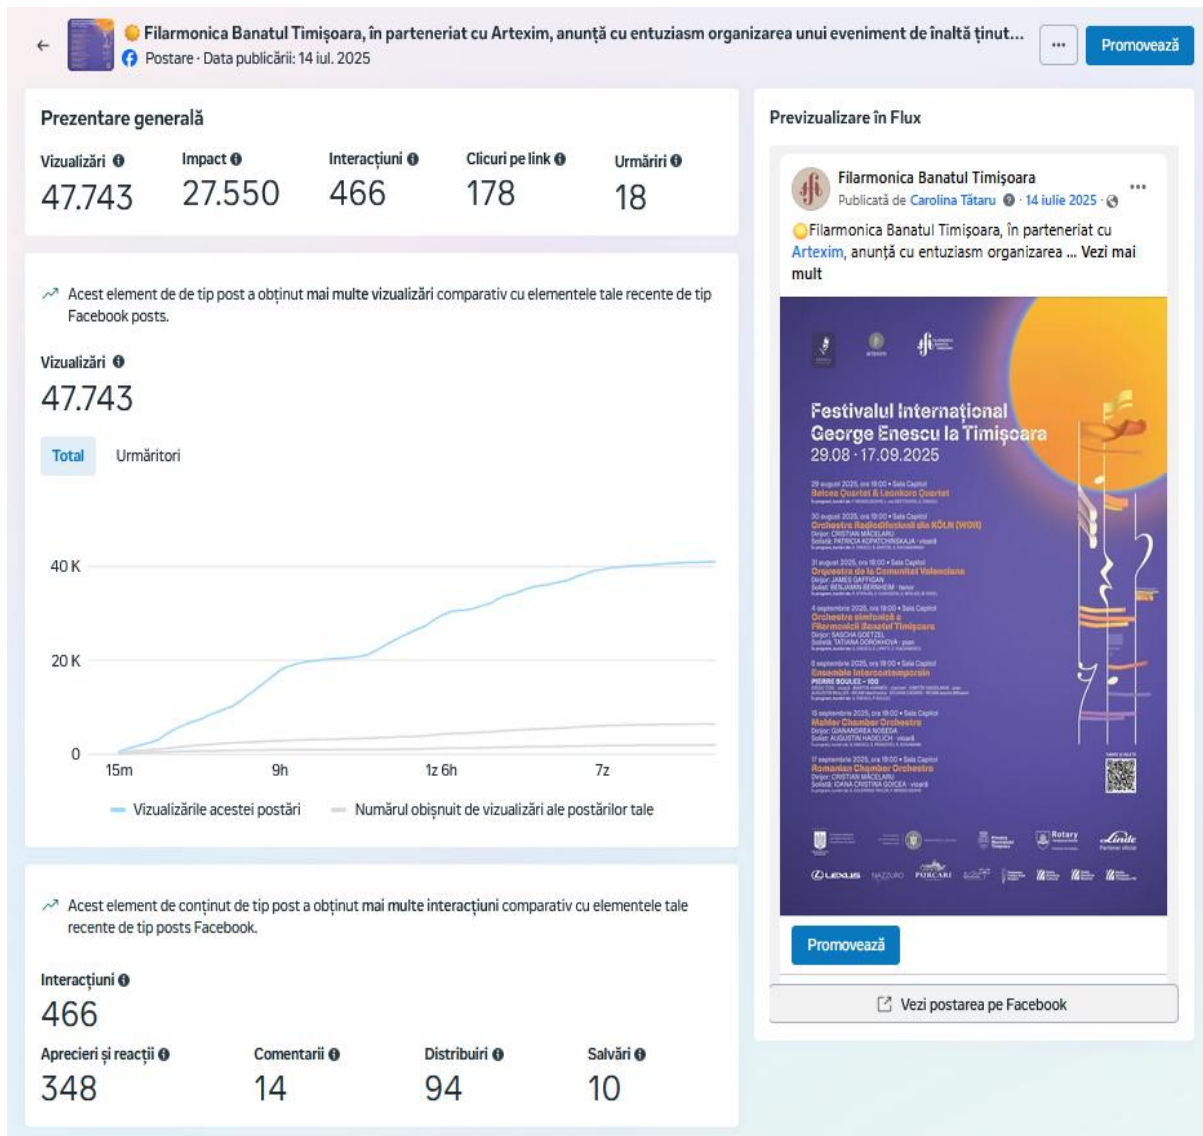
Filarmonica Banatul Timișoara, în parteneriat cu Artexim, anunță cu entuziasm organizarea unui eveniment de înaltă ținut...
Postare · Data publicării: 14 iul. 2025
...
Promovează

Prezentare generală

Vizualizări
47.743

Impact
27.550

Interacțiuni
466

Clicuri pe link
178

Urmăriri
18

Acest element de de tip post a obținut mai multe vizualizări comparativ cu elementele tale recente de tip Facebook posts.

Vizualizări
47.743

Total
Urmăritori

40 K
20 K
0
15m
9h
1z 6h
7z

Vizualizările acestei postări
Numărul obișnuit de vizualizări ale postărilor tale

Acest element de conținut de tip post a obținut mai multe interacțiuni comparativ cu elementele tale recente de tip posts Facebook.

Interacțiuni
466

Aprecieri și reacții
348

Comentarii
14

Distribuiri
94

Salvări
10

Previzualizare în Flux

Filarmonica Banatul Timișoara
Publicată de Carolina Tătaru · 14 iulie 2025 ·
Filarmonica Banatul Timișoara, în parteneriat cu Artexim, anunță cu entuziasm organizarea ... Vezi mai mult

Festivalul Internațional George Enescu la Timișoara
29.08 - 17.09.2025

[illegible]

Promovează

Vezi postarea pe Facebook